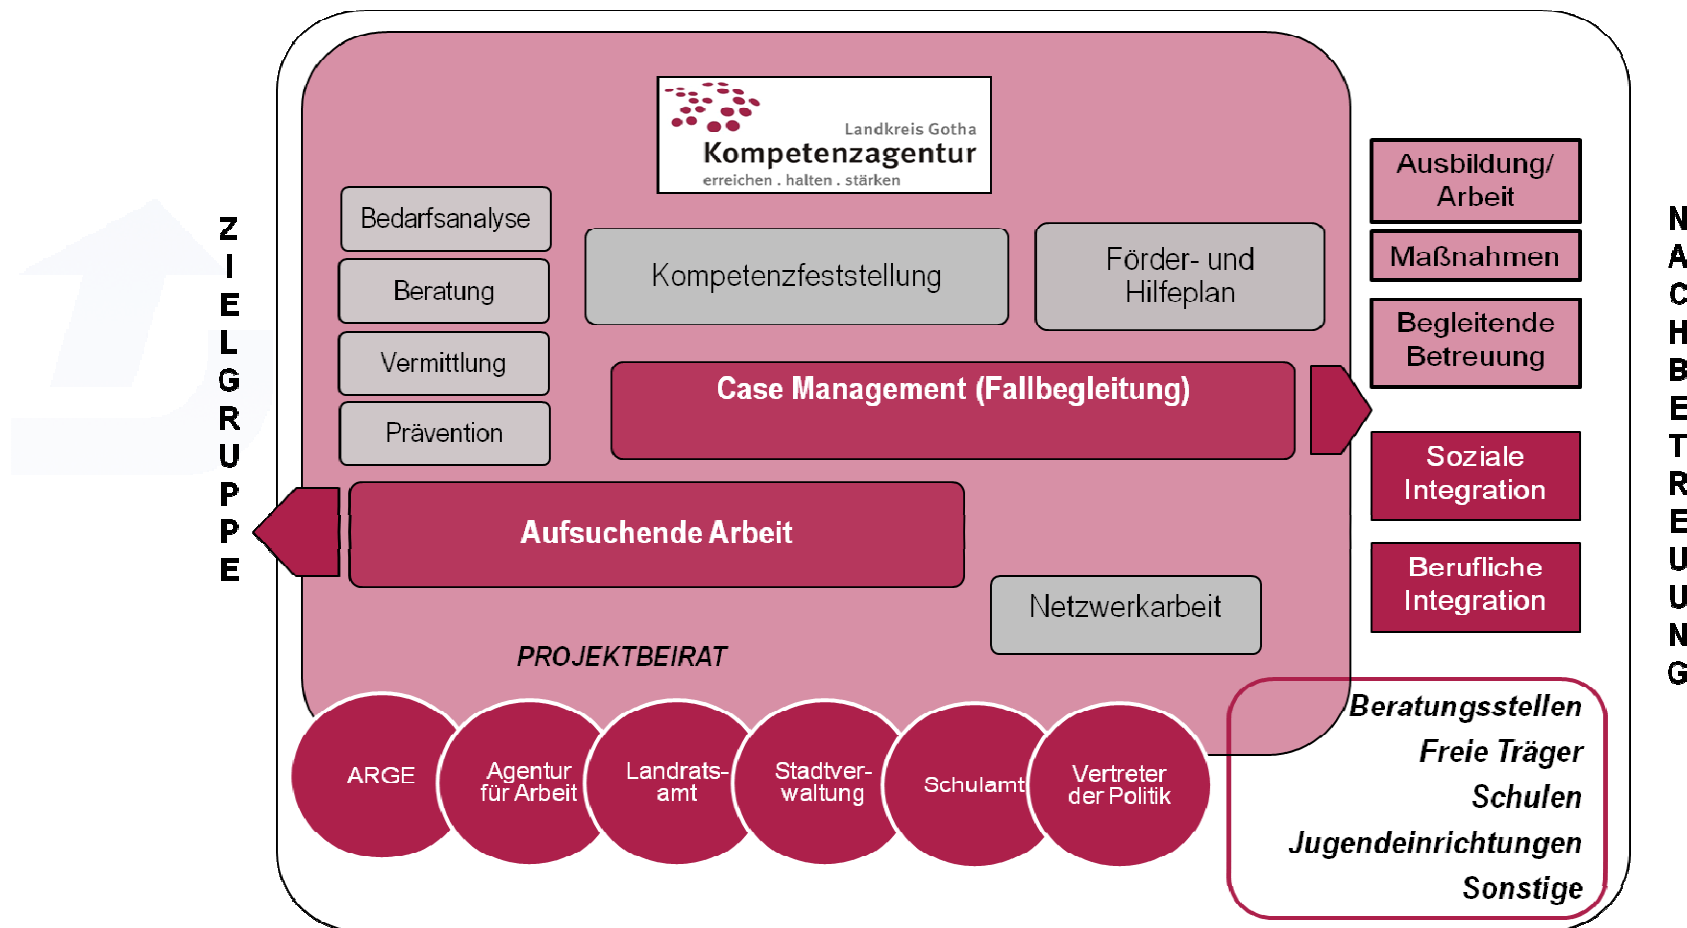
ZIELGRUPPE

Landkreis Gotha
Kompetenzagentur
erreichen . halten . stärken

Bedarfsanalyse

Beratung

Vermittlung

Prävention

Kompetenzfeststellung

Förder- und Hilfeplan

Case Management (Fallbegleitung)

Aufsuchende Arbeit

Netzwerkarbeit

PROJEKTBEIRAT

ARGE

Agentur für Arbeit

Landratsamt

Stadtverwaltung

Schulamt

Vertreter der Politik

Ausbildung/ Arbeit

Maßnahmen

Begleitende Betreuung

Soziale Integration

Berufliche Integration

Beratungsstellen
Freie Träger
Schulen
Jugendeinrichtungen
Sonstige

NACHBETREUUNG